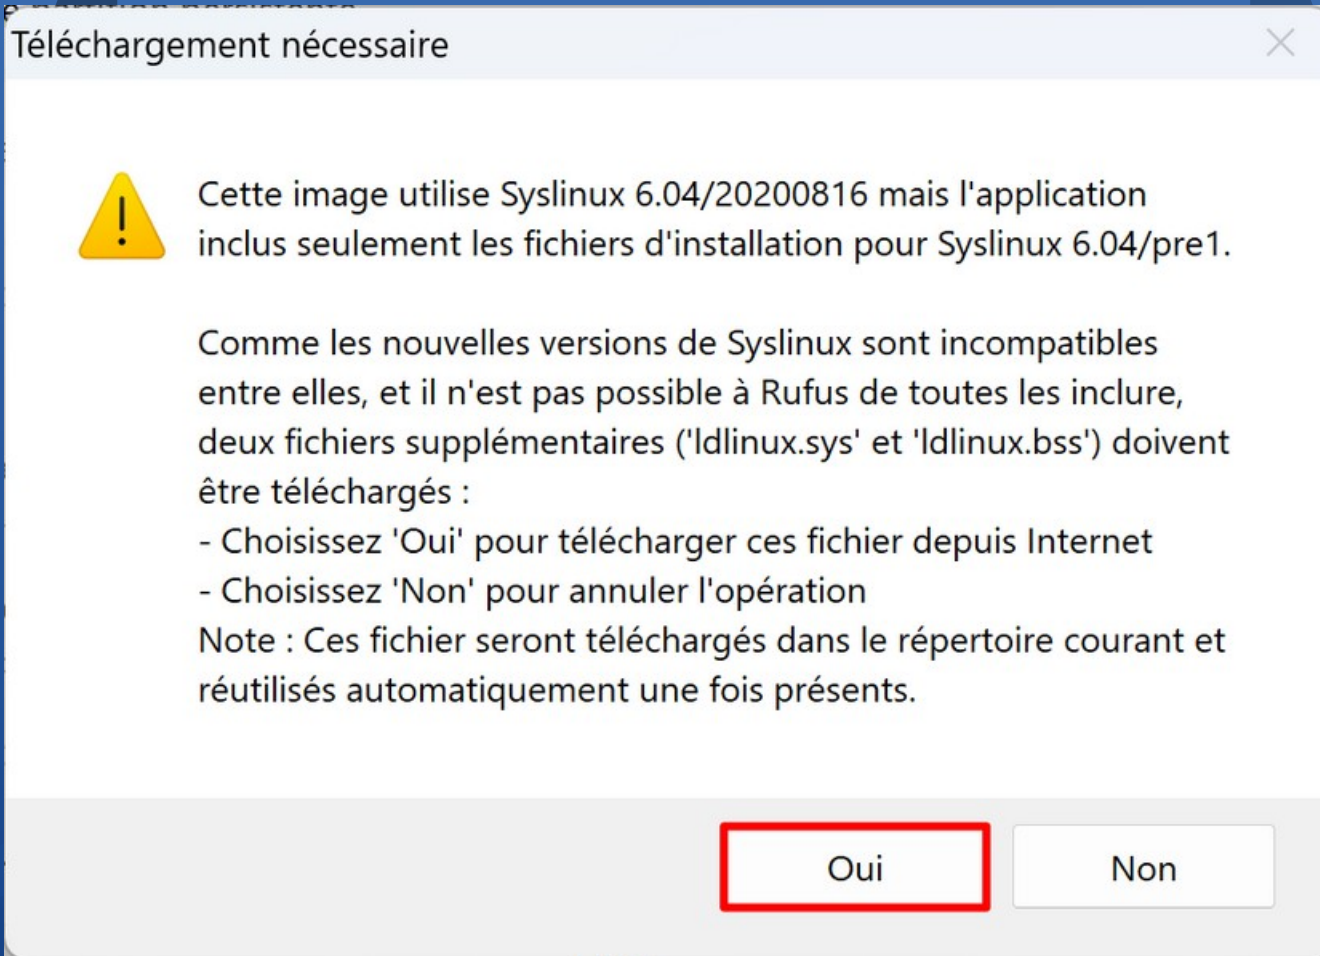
Téléchargement nécessaire

Cette image utilise Syslinux 6.04/20200816 mais l'application inclus seulement les fichiers d'installation pour Syslinux 6.04/pre1.

Comme les nouvelles versions de Syslinux sont incompatibles entre elles, et il n'est pas possible à Rufus de toutes les inclure, deux fichiers supplémentaires ('ldlinux.sys' et 'ldlinux.bss') doivent être téléchargés :
- Choisissez 'Oui' pour télécharger ces fichier depuis Internet
- Choisissez 'Non' pour annuler l'opération
Note : Ces fichier seront téléchargés dans le répertoire courant et réutilisés automatiquement une fois présents.

Oui

Non